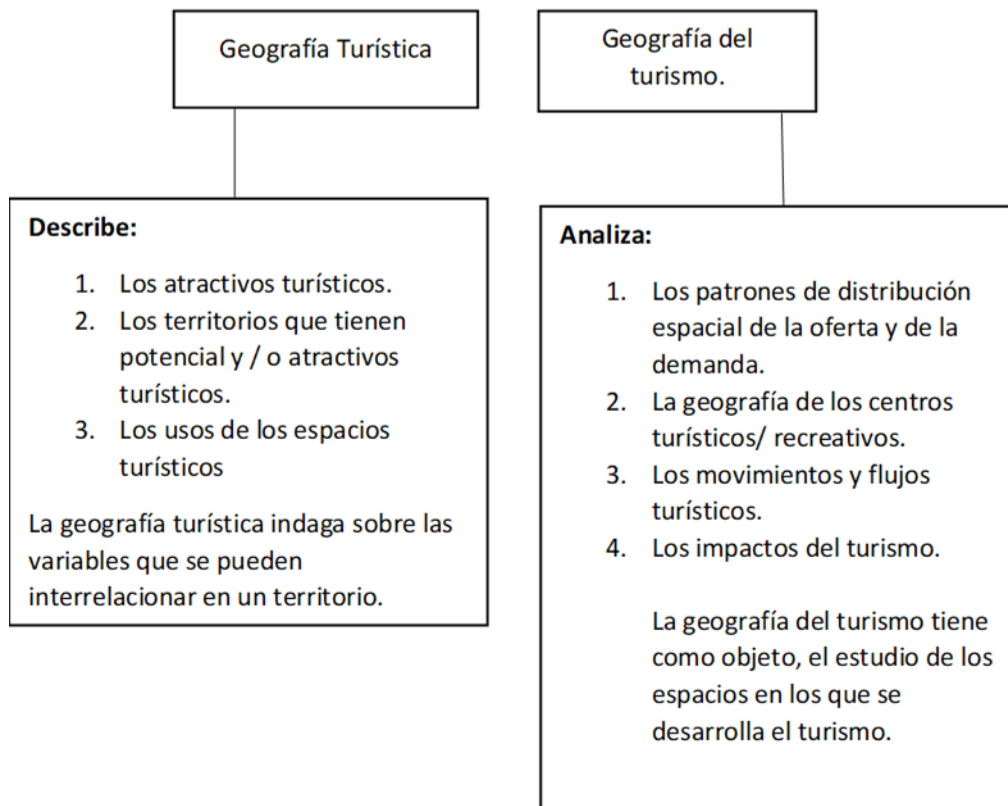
Geografía Turística

Describe:

1. Los atractivos turísticos.
2. Los territorios que tienen potencial y / o atractivos turísticos.
3. Los usos de los espacios turísticos

La geografía turística indaga sobre las variables que se pueden interrelacionar en un territorio.

Geografía del turismo.

Analiza:

1. Los patrones de distribución espacial de la oferta y de la demanda.
2. La geografía de los centros turísticos/ recreativos.
3. Los movimientos y flujos turísticos.
4. Los impactos del turismo.

La geografía del turismo tiene como objeto, el estudio de los espacios en los que se desarrolla el turismo.